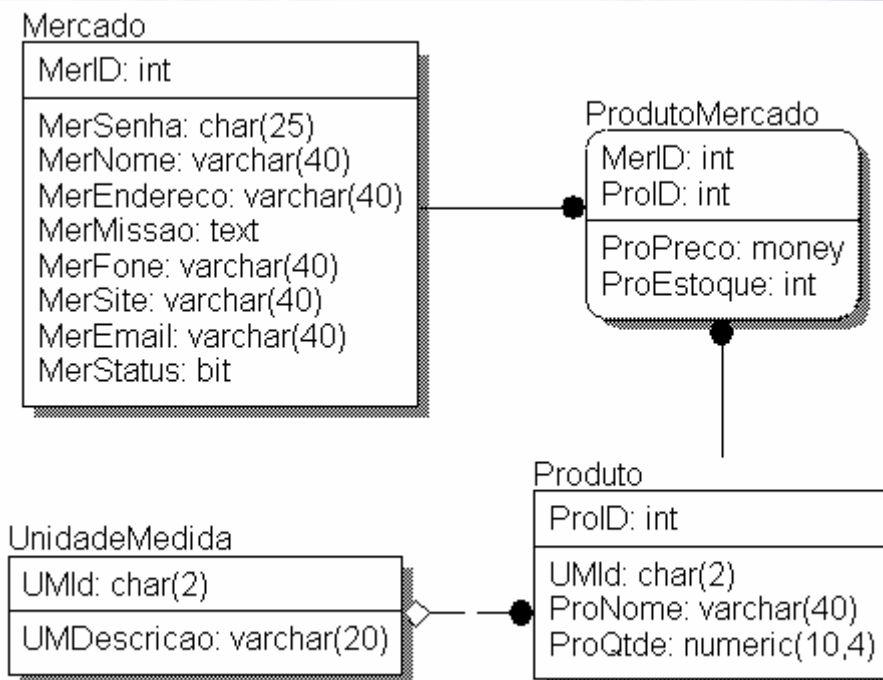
Mercado

MerID: int

MerSenha: char(25)
MerNome: varchar(40)
MerEndereco: varchar(40)
MerMissao: text
MerFone: varchar(40)
MerSite: varchar(40)
MerEmail: varchar(40)
MerStatus: bit

ProdutoMercado

MerID: int
ProID: int

ProPreco: money
ProEstoque: int

Produto

ProID: int

UMId: char(2)
ProNome: varchar(40)
ProQtde: numeric(10,4)

UnidadeMedida

UMId: char(2)

UMDescricao: varchar(20)